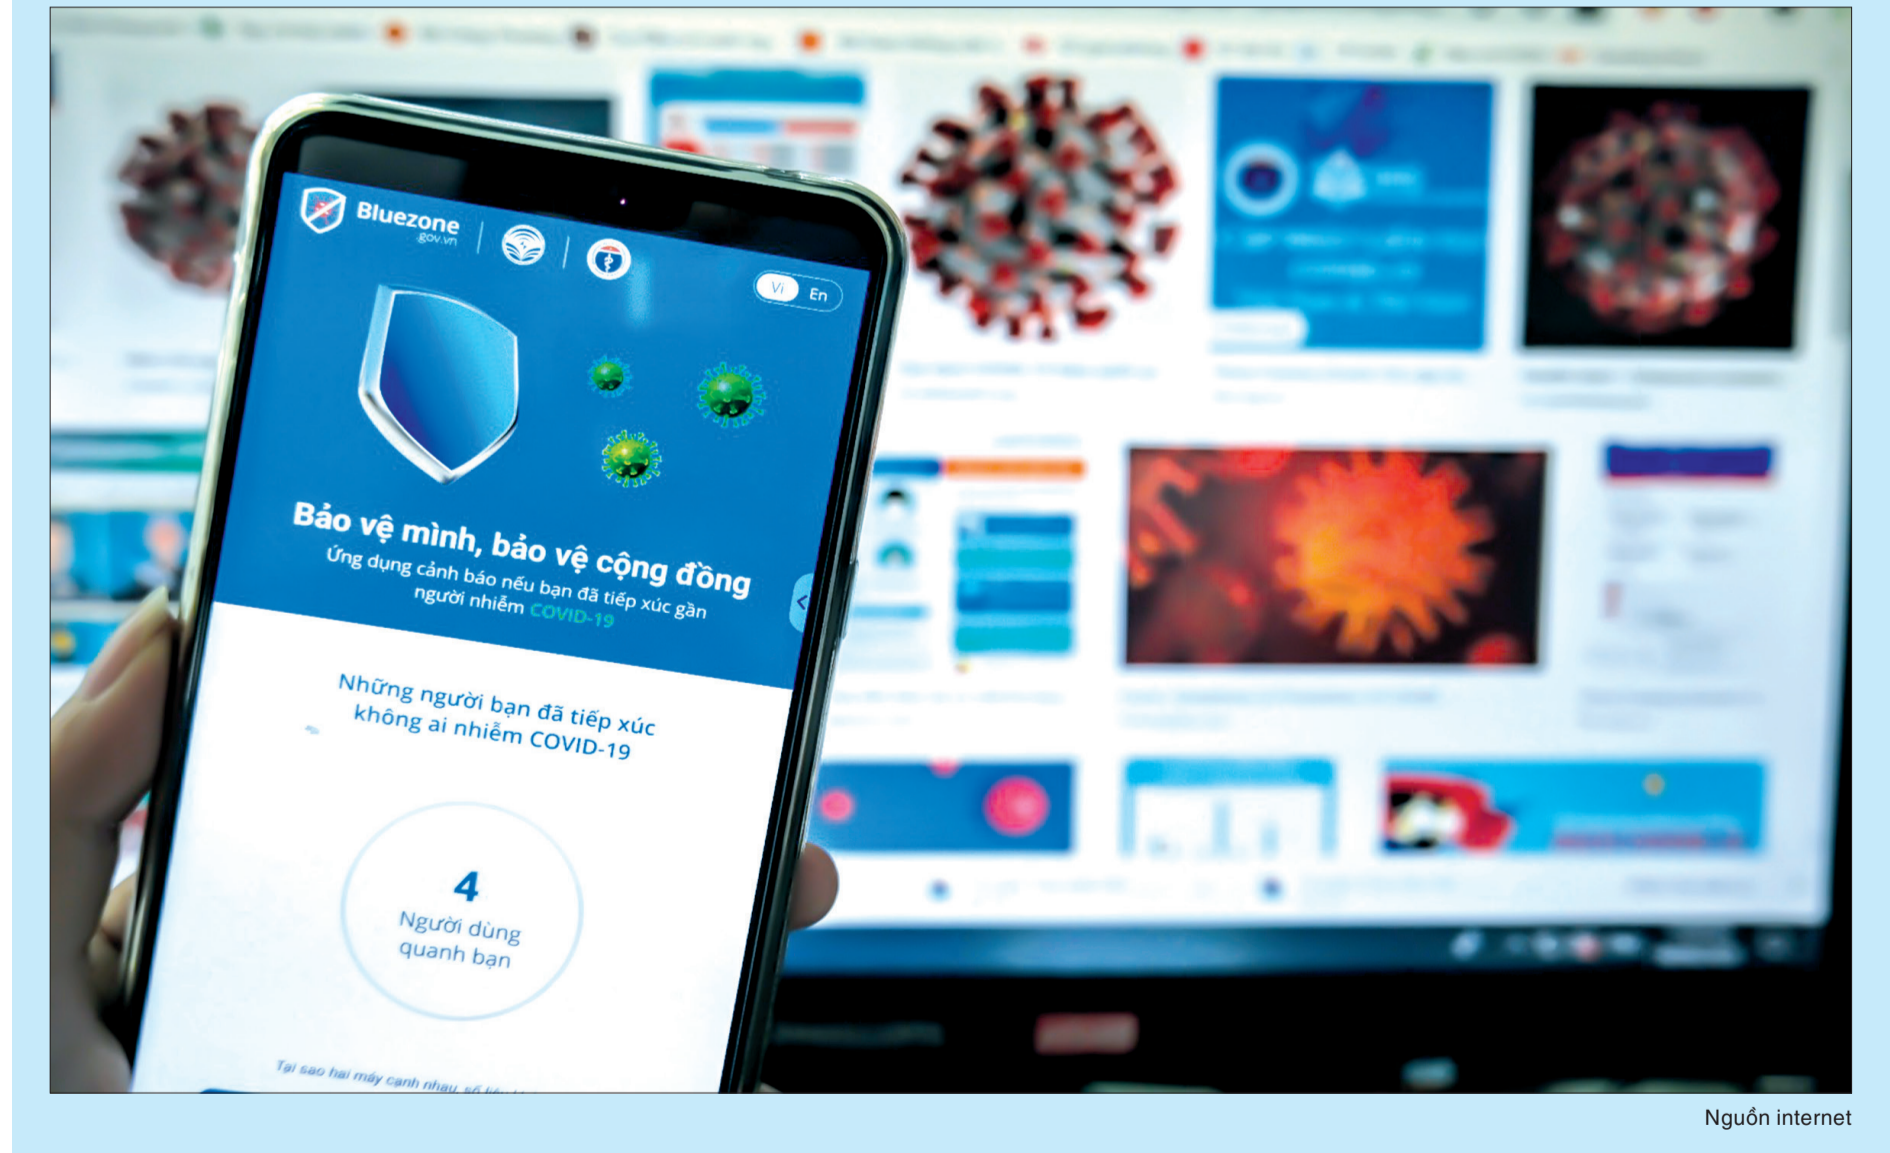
Bluezone
.gov.vn

Vi En

Bảo vệ mình, bảo vệ cộng đồng
Ứng dụng cảnh báo nếu bạn đã tiếp xúc gần người nhiễm COVID-19

Những người bạn đã tiếp xúc không ai nhiễm COVID-19

4
Người dùng quanh bạn

Tại sao hai máy cạnh nhau, số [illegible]

Nguồn internet